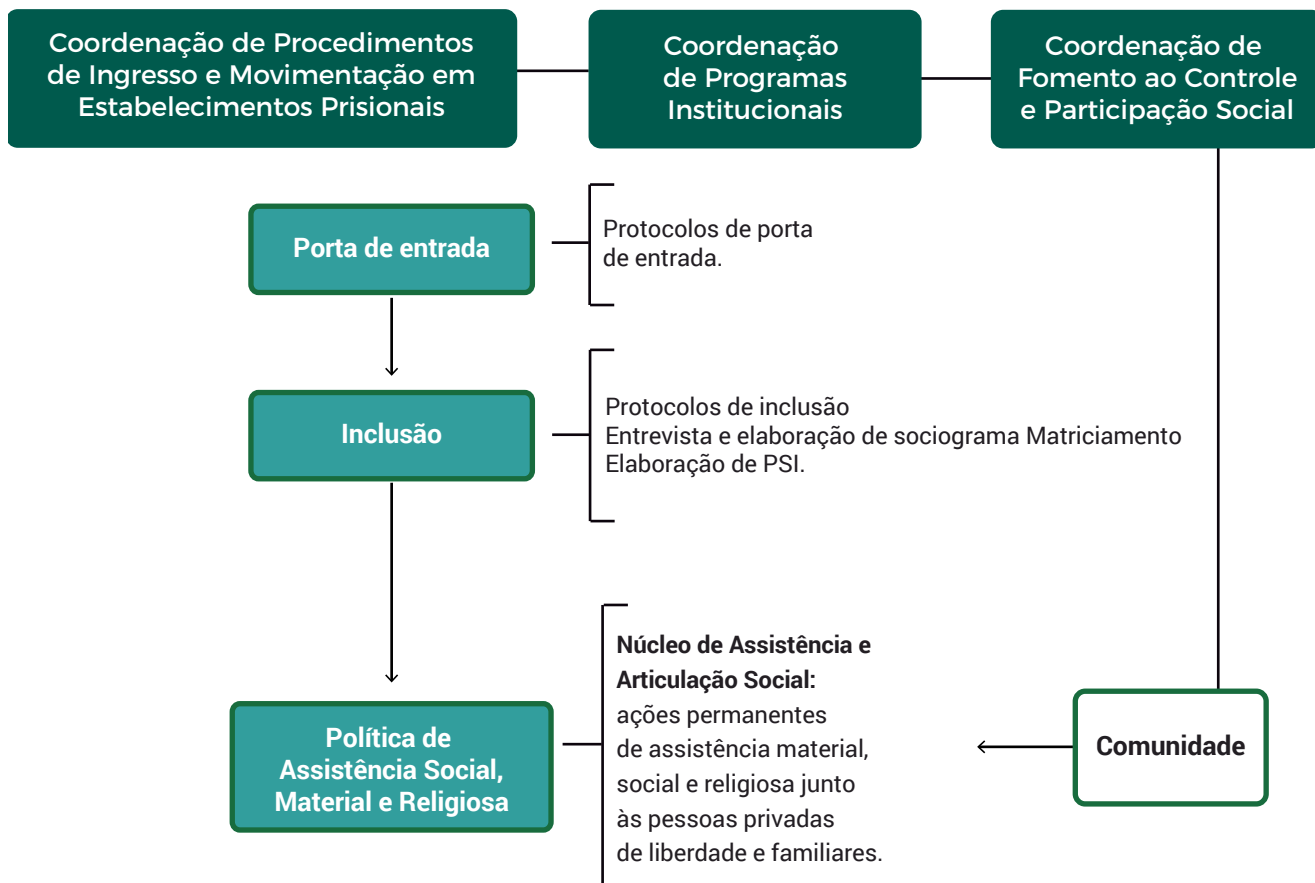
Coordenação de Procedimentos de Ingresso e Movimentação em Estabelecimentos Prisionais

Coordenação de Programas Institucionais

Coordenação de Fomento ao Controle e Participação Social

Porta de entrada

Protocolos de porta de entrada.

Inclusão

Protocolos de inclusão
Entrevista e elaboração de sociograma Matriciamento
Elaboração de PSI.

Política de Assistência Social, Material e Religiosa

**Núcleo de Assistência e Articulação Social:** ações permanentes de assistência material, social e religiosa junto às pessoas privadas de liberdade e familiares.

Comunidade